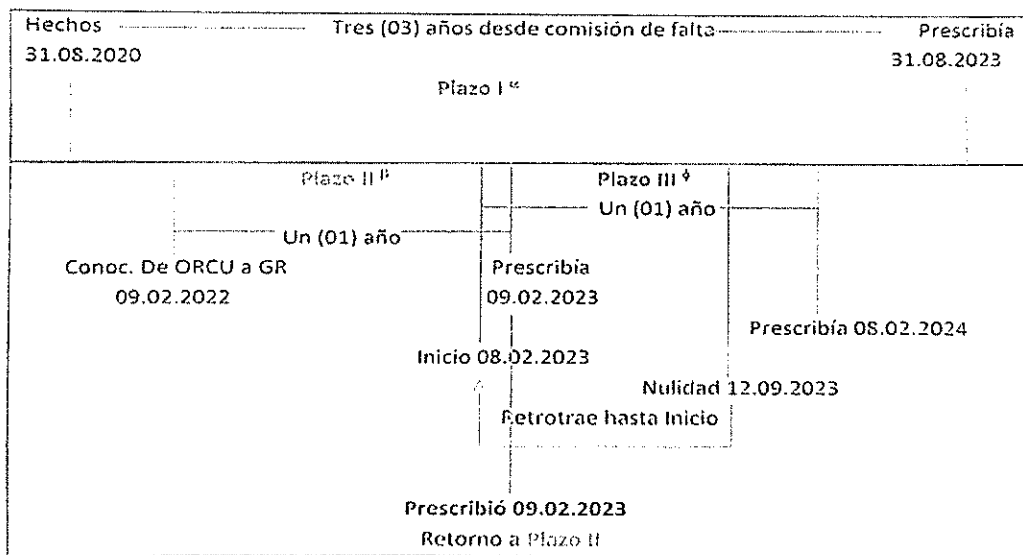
Hechos Tres (03) años desde comisión de falta Prescribía
31.08.2020 31.08.2023

Plazo I $^{\alpha}$

Plazo II $^{\beta}$ Plazo III $^{\phi}$

Un (01) año

Un (01) año

Conoc. De ORCU a GR
09.02.2022

Prescribía
09.02.2023

Prescribía 08.02.2024

Inicio 08.02.2023

Nulidad 12.09.2023

Retrotrae hasta Inicio

Prescribió 09.02.2023
Retorno a Plazo II